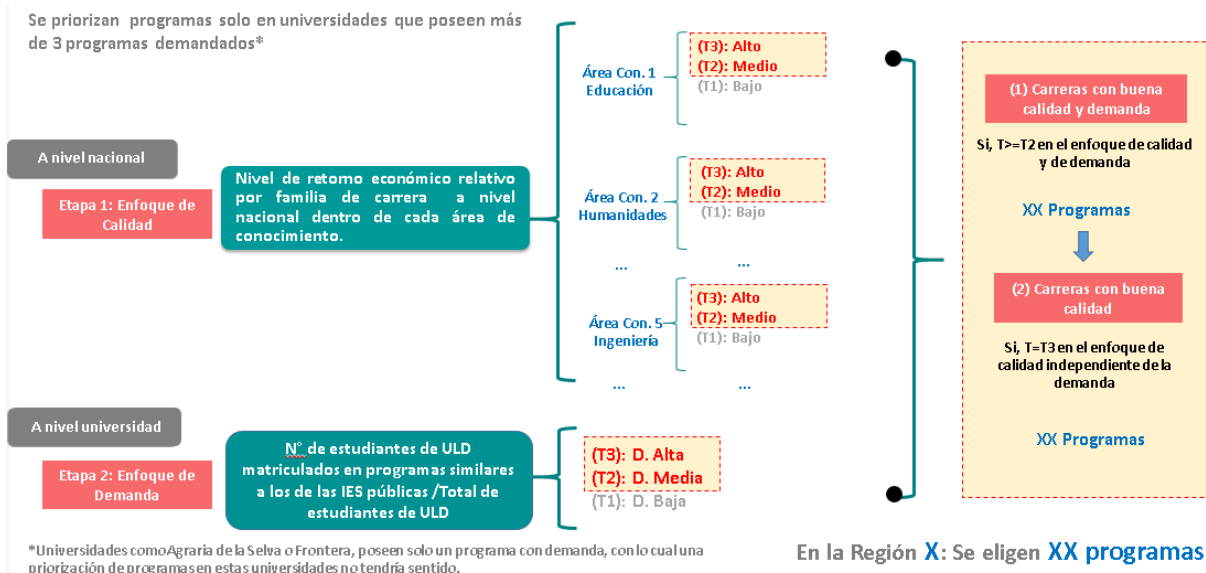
Se priorizan programas solo en universidades que poseen más de 3 programas demandados*

A nivel nacional

Etapa 1: Enfoque de Calidad

Nivel de retorno económico relativo por familia de carrera a nivel nacional dentro de cada área de conocimiento.

Área Con. 1 Educación

(T3): Alto
(T2): Medio
(T1): Bajo

Área Con. 2 Humanidades

(T3): Alto
(T2): Medio
(T1): Bajo

... ...

Área Con. 5 Ingeniería

(T3): Alto
(T2): Medio
(T1): Bajo

... ...

A nivel universidad

Etapa 2: Enfoque de Demanda

N° de estudiantes de ULD matriculados en programas similares a los de las IES públicas /Total de estudiantes de ULD

(T3): D. Alta
(T2): D. Media
(T1): D. Baja

(1) Carreras con buena calidad y demanda

Si, T>=T2 en el enfoque de calidad y de demanda

XX Programas

(2) Carreras con buena calidad

Si, T=T3 en el enfoque de calidad independiente de la demanda

XX Programas

*Universidades como Agraria de la Selva o Frontera, poseen solo un programa con demanda, con lo cual una priorización de programas en estas universidades no tendría sentido.

En la Región X: Se eligen XX programas